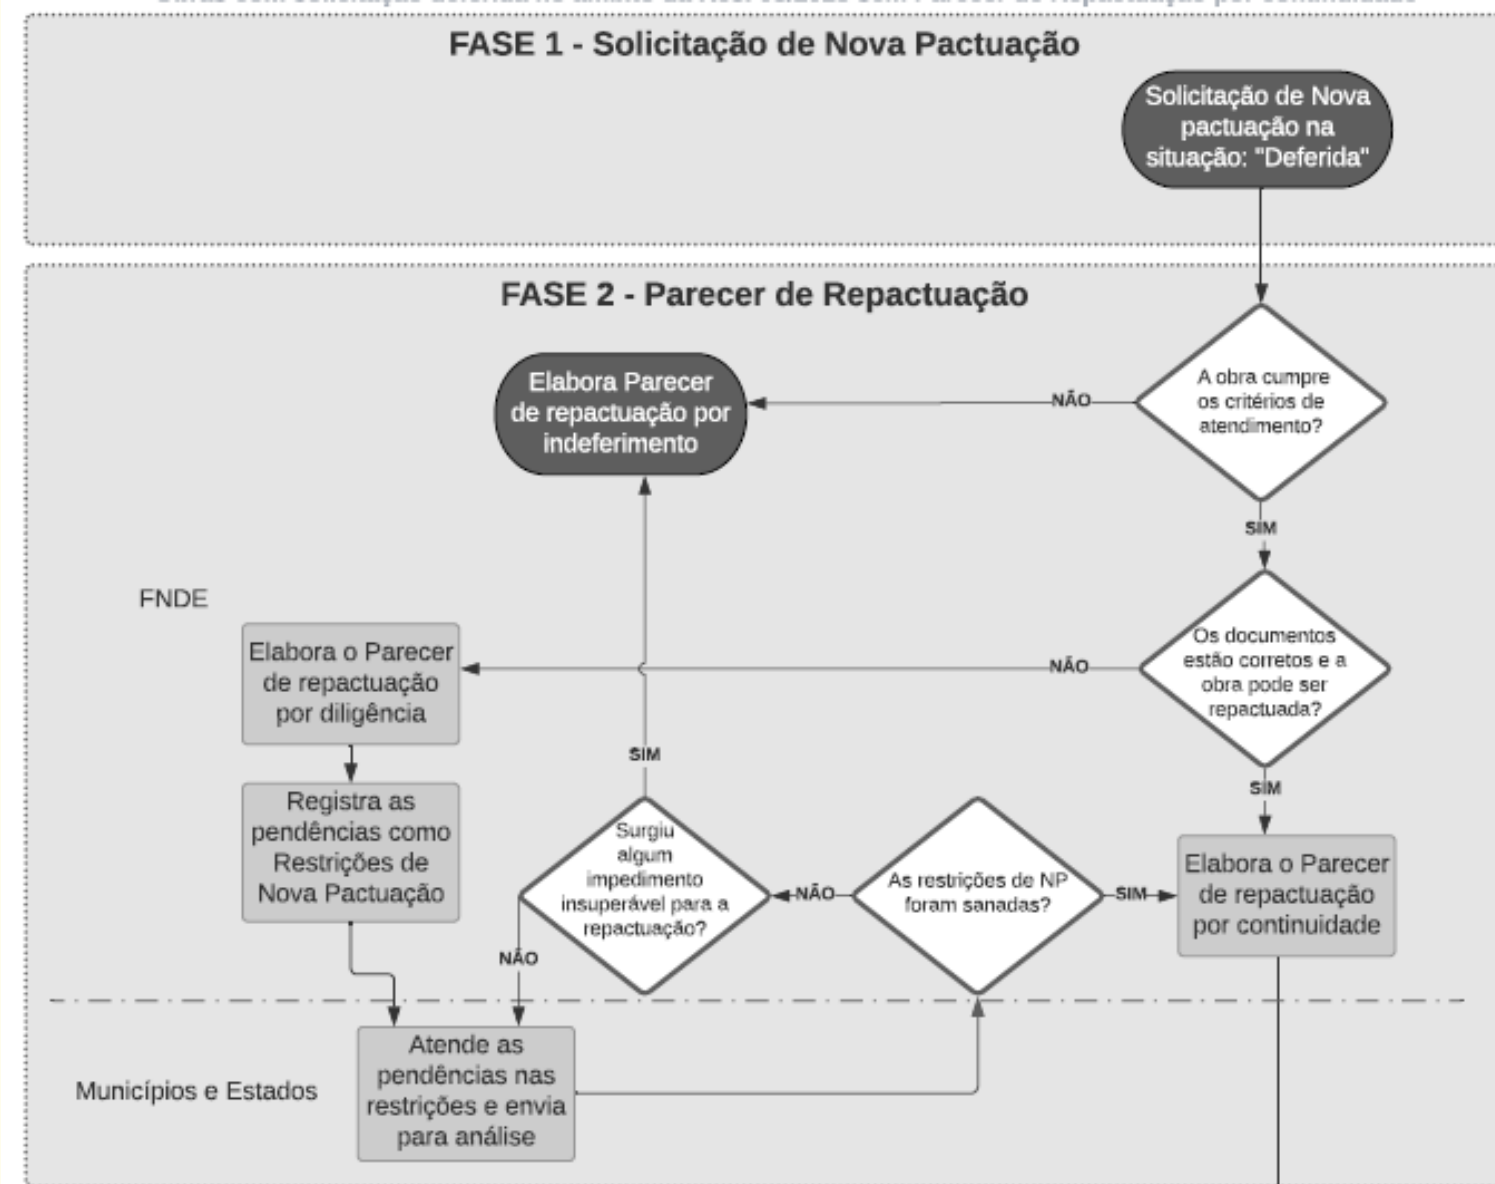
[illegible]

FASE 1 - Solicitação de Nova Pactuação

Solicitação de Nova pactuação na situação: "Deferida"

FASE 2 - Parecer de Repactuação

A obra cumpre os critérios de atendimento?

NÃO

Elabora Parecer de repactuação por indeferimento

SIM

FNDE

Os documentos estão corretos e a obra pode ser repactuada?

NÃO

Elabora o Parecer de repactuação por diligência

SIM

SIM

Registra as pendências como Restrições de Nova Pactuação

Surgiu algum impedimento insuperável para a repactuação?

NÃO

As restrições de NP foram sanadas?

SIM

Elabora o Parecer de repactuação por continuidade

NÃO

Municípios e Estados

Atende as pendências nas restrições e envia para análise